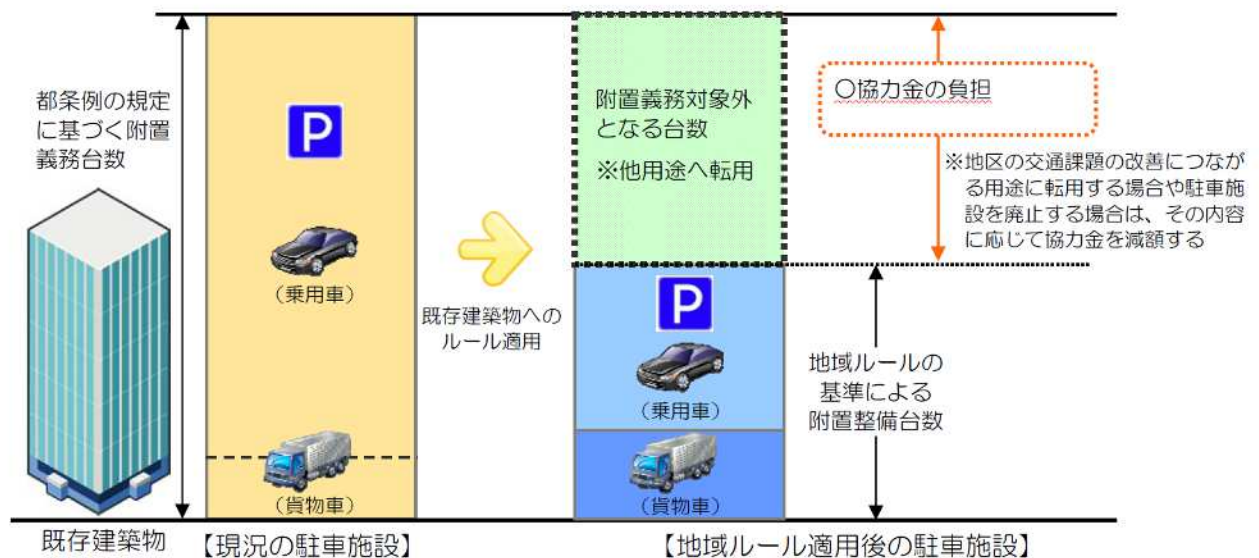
都条例の規定に基づく附置義務台数

P

（乗用車）

（貨物車）

既存建築物

【現況の駐車施設】

既存建築物へのルール適用

附置義務対象外となる台数

※他用途へ転用

P

（乗用車）

（貨物車）

【地域ルール適用後の駐車施設】

○協力金の負担

※地区の交通課題の改善につながる用途に転用する場合や駐車施設を廃止する場合は、その内容に応じて協力金を減額する

地域ルールの基準による附置整備台数